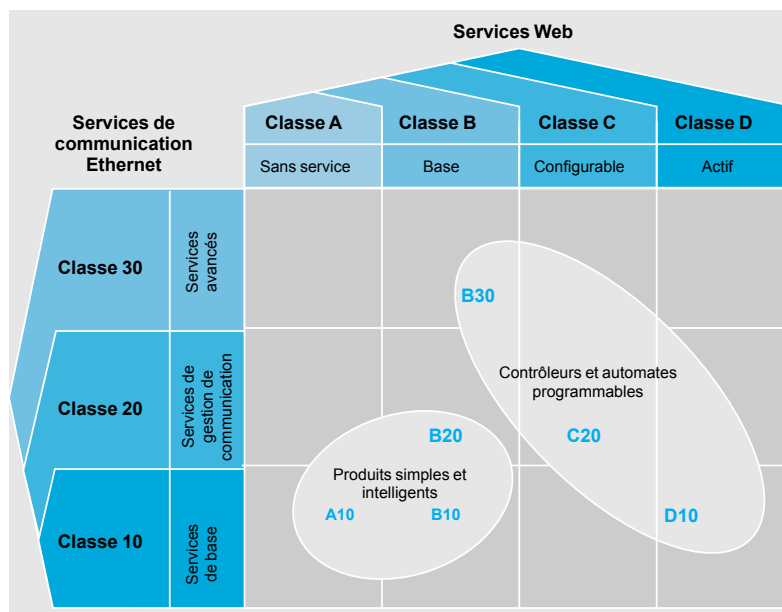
Services Web

Services de communication Ethernet

| | | Classe A | Classe B | Classe C | Classe D |
|---|---|---|---|---|---|
| | | Sans service | Base | Configurable | Actif |
| Classe 30 | Services avancés | | B30 | | |
| Classe 20 | Services de gestion de communication | | B20 | C20 | |
| Classe 10 | Services de base | A10 | B10 | | D10 |

Contrôleurs et automates programmables

Produits simples et intelligents